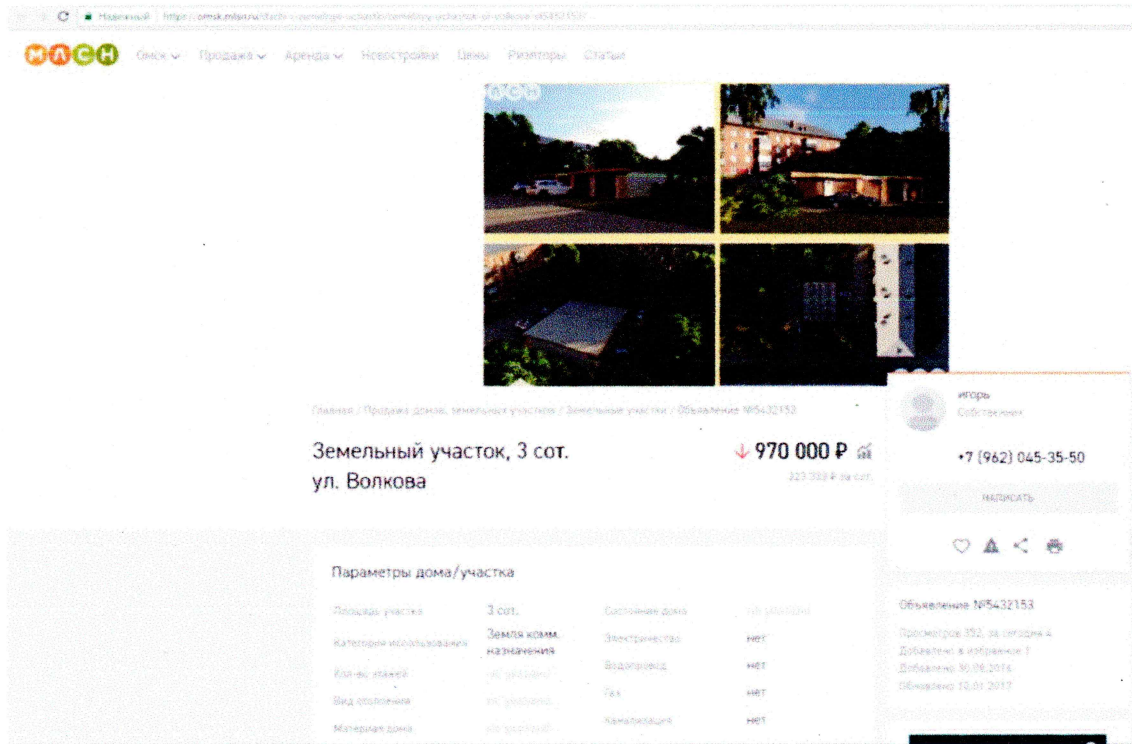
Надежный https://omsk.mlsn.ru/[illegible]

МЛСН Омск Продажа Аренда Новостройки Цены Риэлторы Статьи

Главная / Продажа домов, земельных участков / Земельные участки / Объявление №5432153

Земельный участок, 3 сот.
ул. Волкова

970 000 ₽
323 333 ₽ за сот.

Игорь
Собственник

+7 (962) 045-35-50

НАПИСАТЬ

Объявление №5432153

Просмотров 392, за сегодня 4
Добавлено в избранное 1
Добавлено 30.09.2014
Обновлено 10.01.2017

Параметры дома/участка

| Площадь участка | 3 сот. | Состояние дома | не указано |
|---|---|---|---|
| Категория использования | Земля комм. назначения | Электричество | нет |
| Кол-во этажей | не указано | Водопровод | нет |
| Вид отопления | не указано | Газ | нет |
| Материал дома | не указано | Канализация | нет |